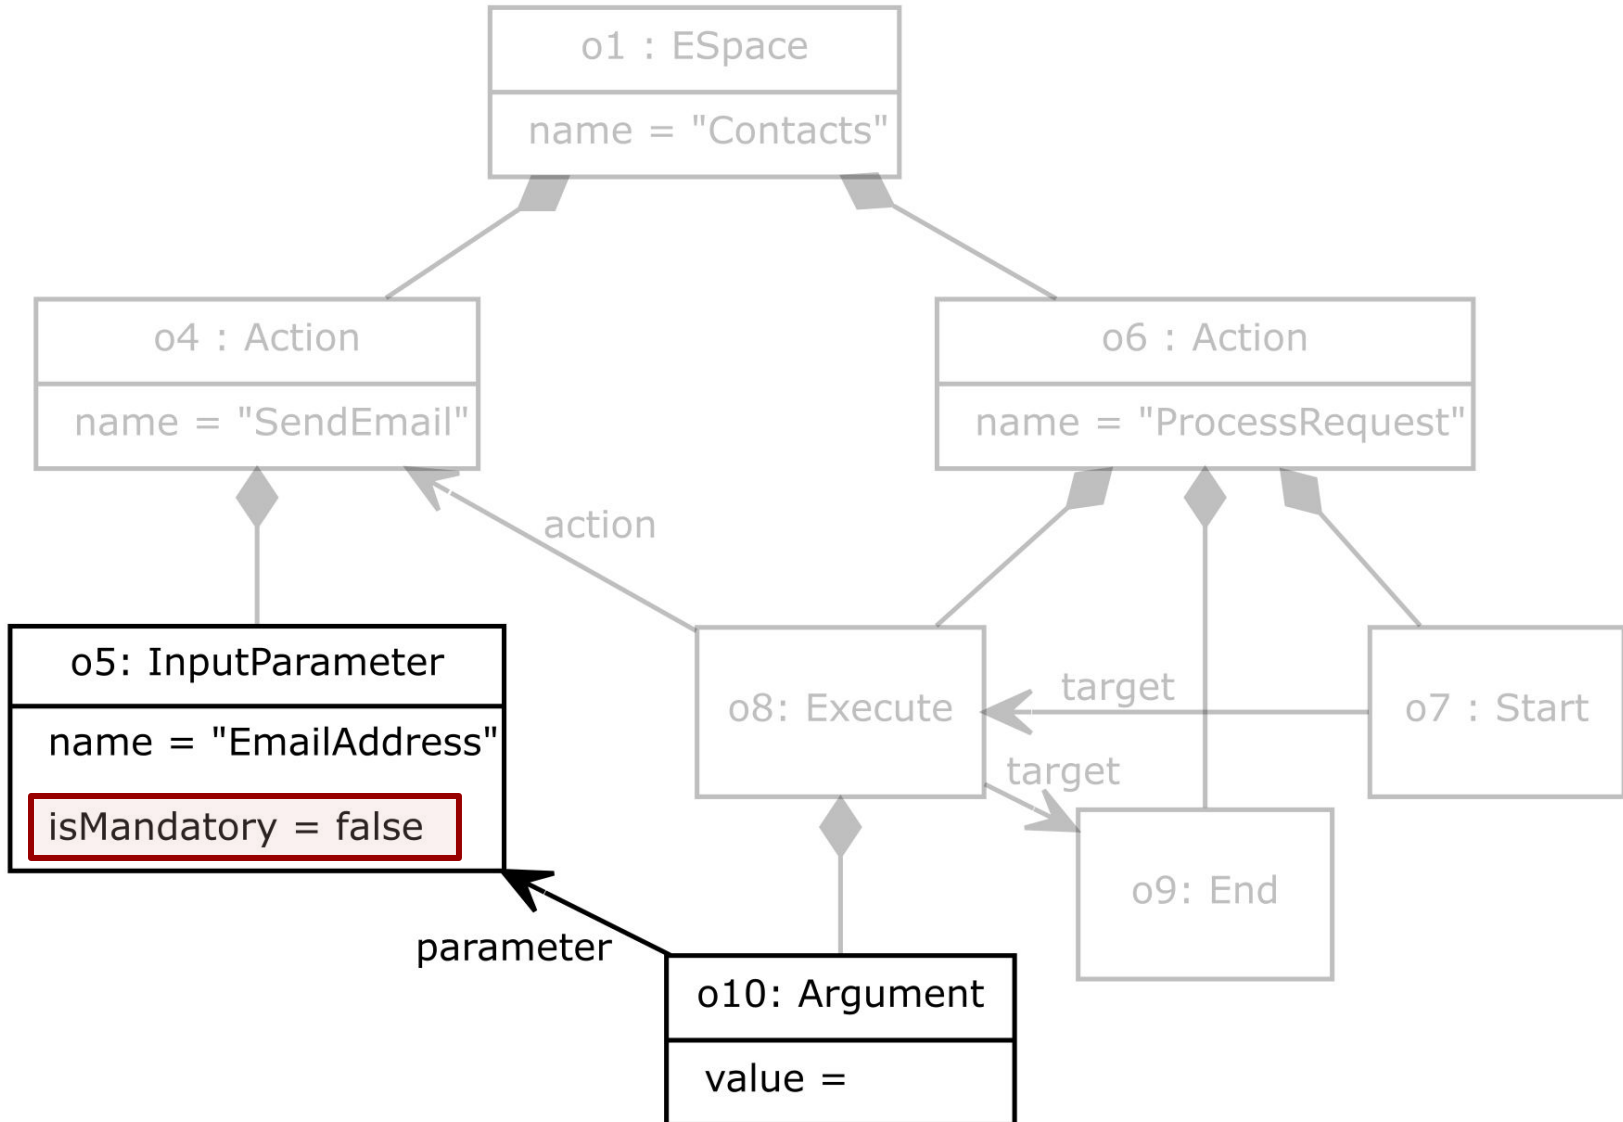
o1 : ESpace
name = "Contacts"

o4 : Action
name = "SendEmail"

o6 : Action
name = "ProcessRequest"

action

o5: InputParameter
name = "EmailAddress"
isMandatory = false

o8: Execute

target

o7 : Start

target

o9: End

parameter

o10: Argument
value =